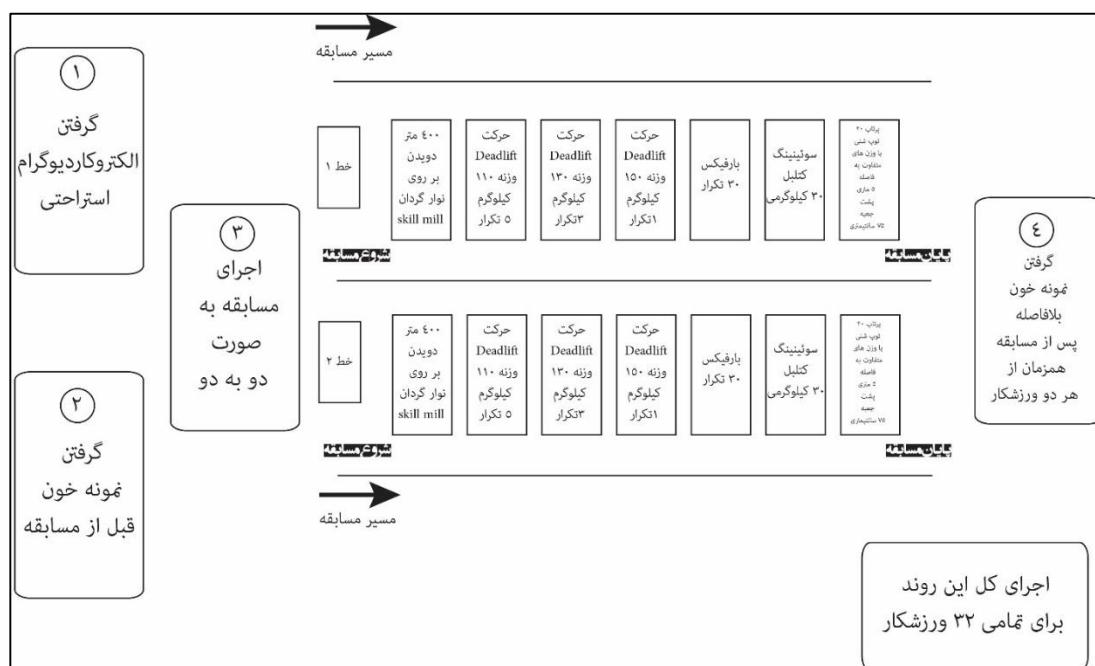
١
گرفتن
الکتروکاردیوگرام
استراحتی

٢
گرفتن
نمونه خون
قبل از مسابقه

٣
اجرای
مسابقه به
صورت
دو به دو

مسیر مسابقه

خط ١

٤٠٠ متر
دویدن
بر روی
نوار گردان
skill mill

حرکت
Deadlift
وزنه ١١٠
کیلوگرم
٥ تکرار

حرکت
Deadlift
وزنه ١٣٠
کیلوگرم
٣تکرار

حرکت
Deadlift
وزنه ١٥٠
کیلوگرم
١تکرار

بارفیکس
٣٠ تکرار

سوئینینگ
کتلبل
٣٠ کیلوگرمی

پرتاب ٢٠
توپ شنی
با وزن های
متفاوت به
فاصله
٥ متری
پشت
جعبه
٧٥ سانتیمتری

شروع مسابقه

پایان مسابقه

خط ٢

٤٠٠ متر
دویدن
بر روی
نوار گردان
skill mill

حرکت
Deadlift
وزنه ١١٠
کیلوگرم
٥ تکرار

حرکت
Deadlift
وزنه ١٣٠
کیلوگرم
٣تکرار

حرکت
Deadlift
وزنه ١٥٠
کیلوگرم
١تکرار

بارفیکس
٣٠ تکرار

سوئینینگ
کتلبل
٣٠ کیلوگرمی

پرتاب ٢٠
توپ شنی
با وزن های
متفاوت به
فاصله
٥ متری
پشت
جعبه
٧٥ سانتیمتری

شروع مسابقه

پایان مسابقه

مسیر مسابقه

٤
گرفتن
نمونه خون
بلافاصله
پس از مسابقه
همزمان از
هر دو ورزشکار

اجرای کل این روند
برای تمامی ٣٢ ورزشکار